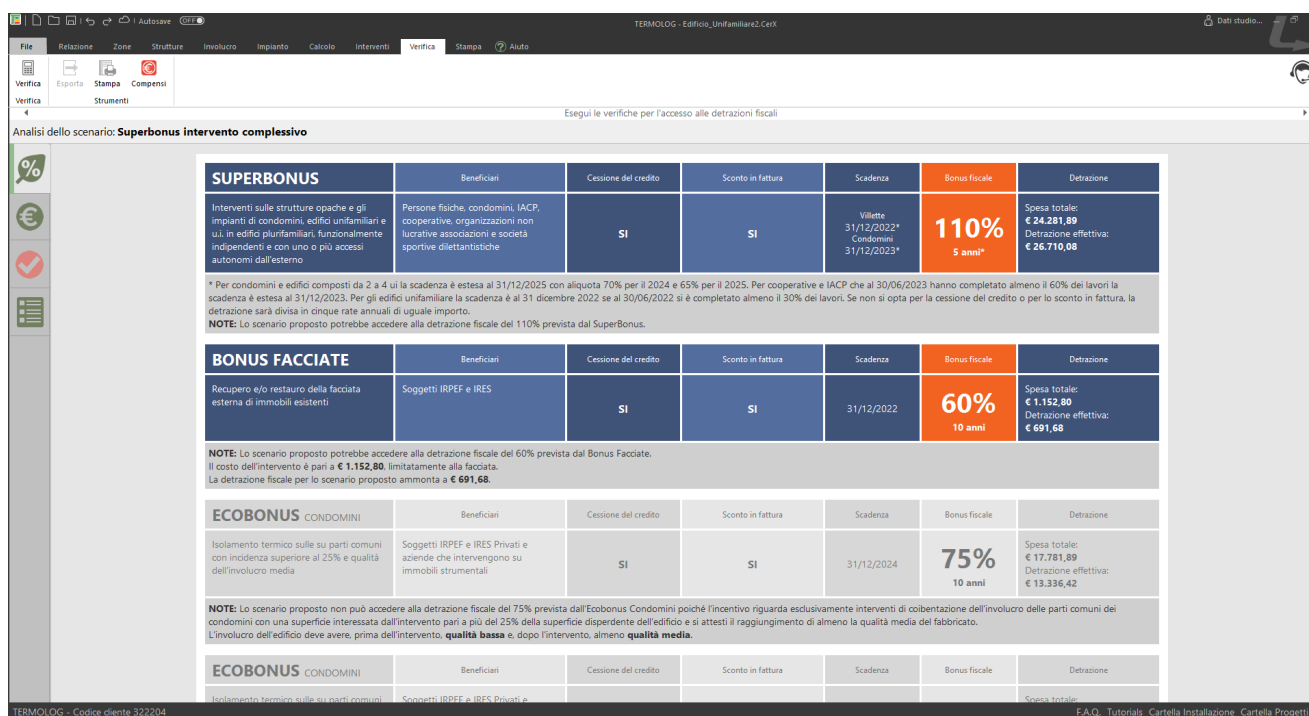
Autosave OFF

TERMOLOG - Edificio_Unifamiliare2.CerX

Dati studio...

File Relazione Zone Strutture Involucro Impianto Calcolo Interventi Verifica Stampa Aiuto

Verifica Esporta Stampa Compensi

Verifica Strumenti

Esegui le verifiche per l'accesso alle detrazioni fiscali

Analisi dello scenario: **Superbonus intervento complessivo**

| SUPERBONUS | Beneficiari | Cessione del credito | Sconto in fattura | Scadenza | Bonus fiscale | Detrazione |
|---|---|---|---|---|---|---|
| Interventi sulle strutture opache e gli impianti di condomini, edifici unifamiliari e u.i. in edifici plurifamiliari, funzionalmente indipendenti e con uno o più accessi autonomi dall'esterno | Persone fisiche, condomini, IACP, cooperative, organizzazioni non lucrative associazioni e società sportive dilettantistiche | SI | SI | Villette 31/12/2022* Condomini 31/12/2023* | 110% 5 anni* | Spesa totale: € 24.281,89 Detrazione effettiva: € 26.710,08 |

* Per condomini e edifici composti da 2 a 4 ui la scadenza è estesa al 31/12/2025 con aliquota 70% per il 2024 e 65% per il 2025. Per cooperative e IACP che al 30/06/2023 hanno completato almeno il 60% dei lavori la scadenza è estesa al 31/12/2023. Per gli edifici unifamiliare la scadenza è al 31 dicembre 2022 se al 30/06/2022 si è completato almeno il 30% dei lavori. Se non si opta per la cessione del credito o per lo sconto in fattura, la detrazione sarà divisa in cinque rate annuali di uguale importo.
**NOTE:** Lo scenario proposto potrebbe accedere alla detrazione fiscale del 110% prevista dal SuperBonus.

| BONUS FACCIATE | Beneficiari | Cessione del credito | Sconto in fattura | Scadenza | Bonus fiscale | Detrazione |
|---|---|---|---|---|---|---|
| Recupero e/o restauro della facciata esterna di immobili esistenti | Soggetti IRPEF e IRES | SI | SI | 31/12/2022 | 60% 10 anni | Spesa totale: € 1.152,80 Detrazione effettiva: € 691,68 |

**NOTE:** Lo scenario proposto potrebbe accedere alla detrazione fiscale del 60% prevista dal Bonus Facciate.
Il costo dell'intervento è pari a **€ 1.152,80**, limitatamente alla facciata.
La detrazione fiscale per lo scenario proposto ammonta a **€ 691,68**.

| ECOBONUS CONDOMINI | Beneficiari | Cessione del credito | Sconto in fattura | Scadenza | Bonus fiscale | Detrazione |
|---|---|---|---|---|---|---|
| Isolamento termico sulle su parti comuni con incidenza superiore al 25% e qualità dell'involucro media | Soggetti IRPEF e IRES Privati e aziende che intervengono su immobili strumentali | SI | SI | 31/12/2024 | 75% 10 anni | Spesa totale: € 17.781,89 Detrazione effettiva: € 13.336,42 |

**NOTE:** Lo scenario proposto non può accedere alla detrazione fiscale del 75% prevista dall'Ecobonus Condomini poiché l'incentivo riguarda esclusivamente interventi di coibentazione dell'involucro delle parti comuni dei condomini con una superficie interessata dall'intervento pari a più del 25% della superficie disperdente dell'edificio e si attesti il raggiungimento di almeno la qualità media del fabbricato.
L'involucro dell'edificio deve avere, prima dell'intervento, **qualità bassa** e, dopo l'intervento, almeno **qualità media**.

| ECOBONUS CONDOMINI | Beneficiari | Cessione del credito | Sconto in fattura | Scadenza | Bonus fiscale | Detrazione |
|---|---|---|---|---|---|---|
| Isolamento termico sulle su parti comuni | Soggetti IRPEF e IRES Privati e | | | | | Spesa totale: |

TERMOLOG - Codice cliente 322204

F.A.Q. Tutorials Cartella Installazione Cartella Progetti